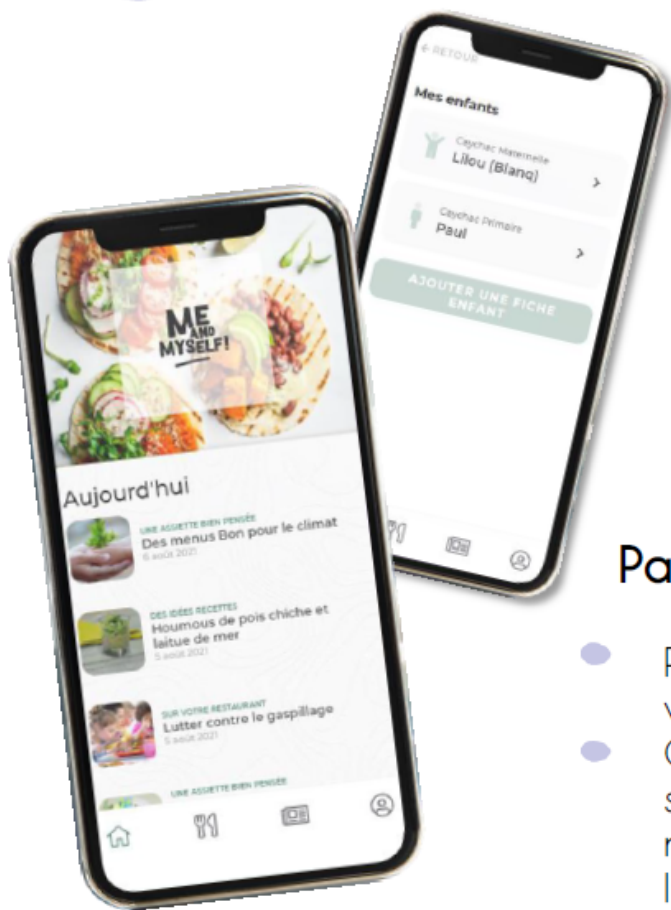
← RETOUR

Mes enfants

Caychac Maternelle
Lilou (Blanq)

Caychac Primaire
Paul

AJOUTER UNE FICHE ENFANT

ME AND MYSELF!

Aujourd'hui

UNE ASSIETTE BIEN PENSÉE
Des menus Bon pour le climat
6 août 2021

DES IDÉES RECETTES
Houmous de pois chiche et laitue de mer
5 août 2021

SUR VOTRE RESTAURANT
Lutter contre le gaspillage
5 août 2021

UNE ASSIETTE BIEN PENSÉE

Pa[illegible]

P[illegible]
v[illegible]
C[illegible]
s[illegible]
r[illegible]
l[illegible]